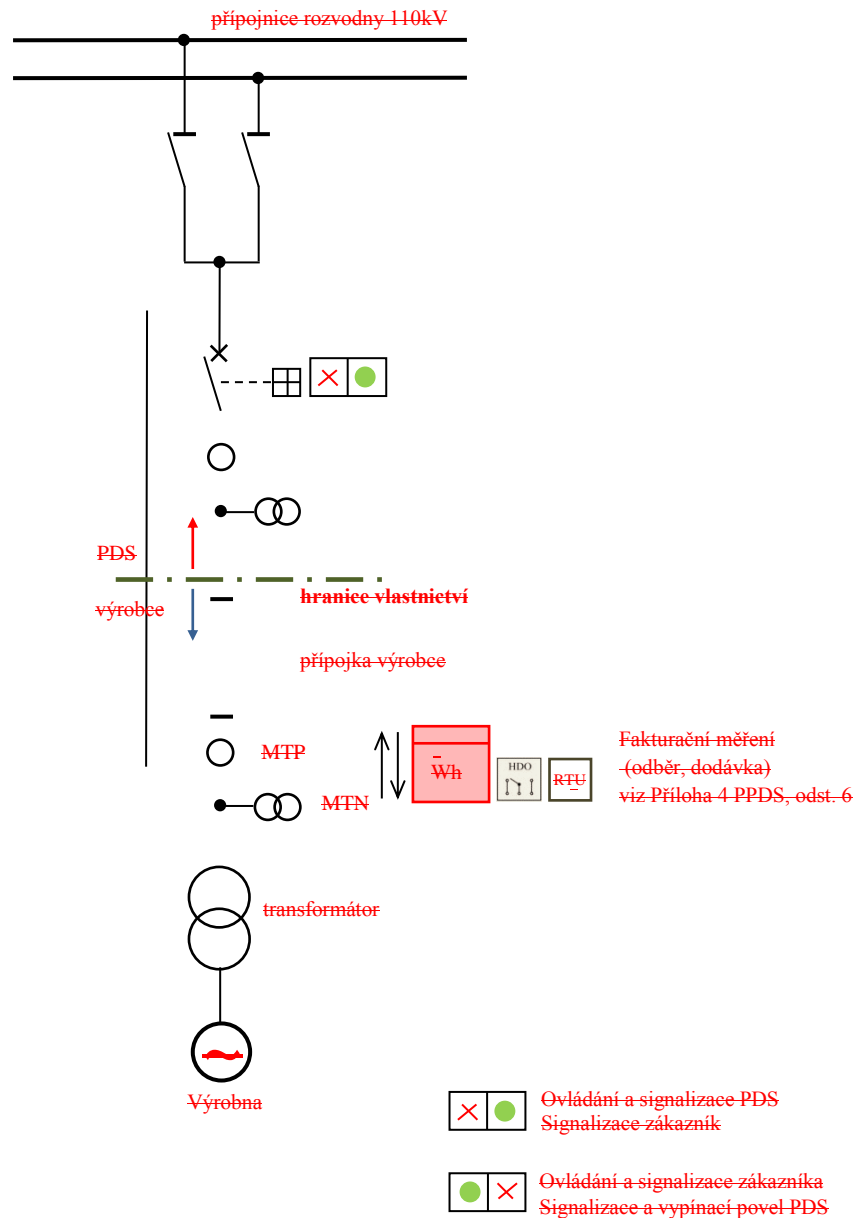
přípojnice rozvodny 110kV

PDS

výrobce

hranice vlastnictví

přípojka výrobce

MTP

MTN

Wh

HDO

RTU

Fakturační měření (odběr, dodávka) viz Příloha 4 PPDS, odst. 6

transformátor

Výrobna

Ovládání a signalizace PDS
Signalizace zákazník

Ovládání a signalizace zákazníka
Signalizace a vypínací povel PDS